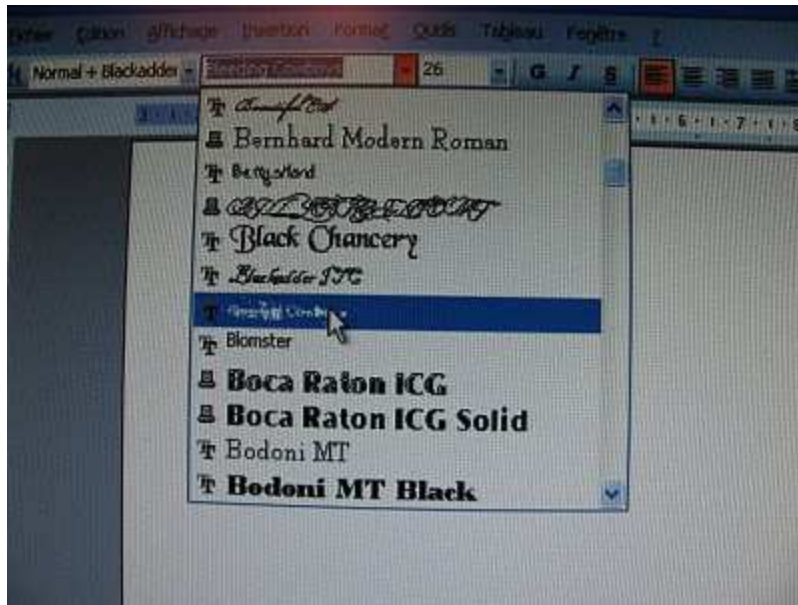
Fichier Édition Affichage Insertion Format Outils Tableau Fenêtre ?

Normal + Blackadder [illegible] 26 G I S

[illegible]
Bernhard Modern Roman
BettyNoel
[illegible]
Black Chancery
Blackadder ITC
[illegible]
Blomster
Boca Raton ICG
Boca Raton ICG Solid
Bodoni MT
Bodoni MT Black

6 · 1 · 7 · 1